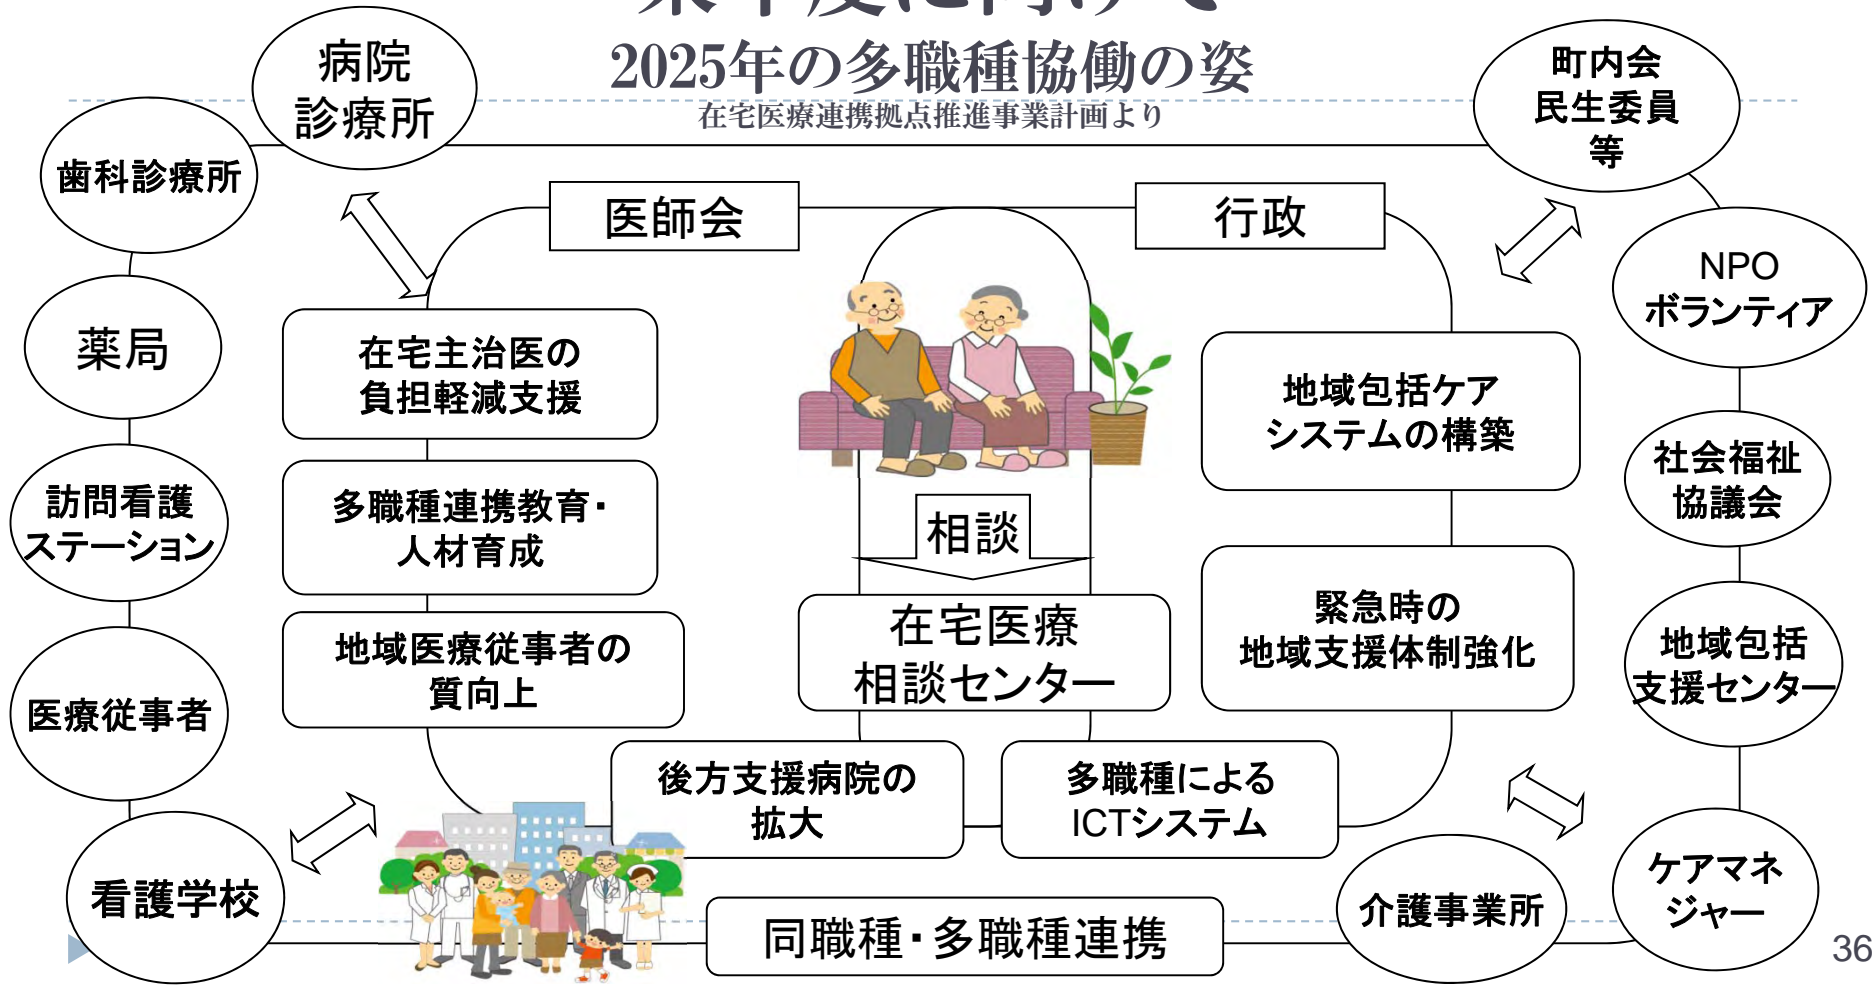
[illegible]

2025年の多職種協働の姿

在宅医療連携拠点推進事業計画より

病院
診療所

歯科診療所

薬局

訪問看護
ステーション

医療従事者

看護学校

町内会
民生委員
等

NPO
ボランティア

社会福祉
協議会

地域包括
支援センター

ケアマネ
ジャー

介護事業所

医師会

行政

在宅主治医の
負担軽減支援

多職種連携教育・
人材育成

地域医療従事者の
質向上

地域包括ケア
システムの構築

緊急時の
地域支援体制強化

相談

在宅医療
相談センター

後方支援病院の
拡大

多職種による
ICTシステム

同職種・多職種連携

36